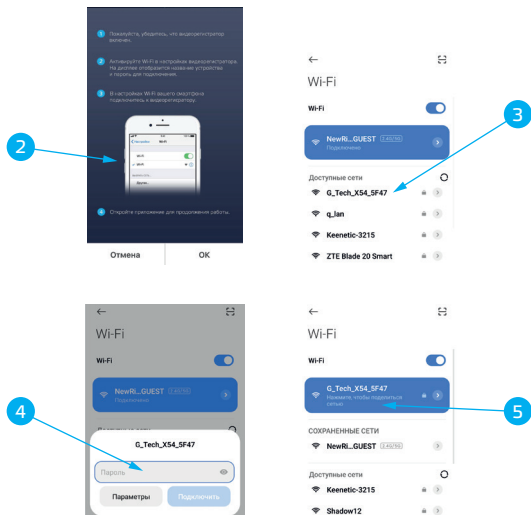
1 Пожалуйста, убедитесь, что видеорегистратор включен.

2 Активируйте Wi-Fi и настройки видеорегистратора. На дисплее отобразится название устройства и пароль для подключения.

3 В настройках Wi-Fi вашего смартфона подключитесь к видеорегистратору.

4 Откройте приложение для продолжения работы.

Отмена OK

2

←
Wi-Fi
Wi-Fi
NewRi...GUEST 2.4G/5G
Подключено
Доступные сети
G_Tech_X54_5F47
q_lan
Keenetic-3215
ZTE Blade 20 Smart

3

←
Wi-Fi
Wi-Fi
NewRi...GUEST 2.4G/5G
Подключено
G_Tech_X54_5F47
Пароль
Параметры Подключить

4

←
Wi-Fi
Wi-Fi
G_Tech_X54_5F47
Нажмите, чтобы поделиться сетью
СОХРАНЕННЫЕ СЕТИ
NewRi...GUEST 2.4G/5G
Доступные сети
Keenetic-3215
Shadow12

5